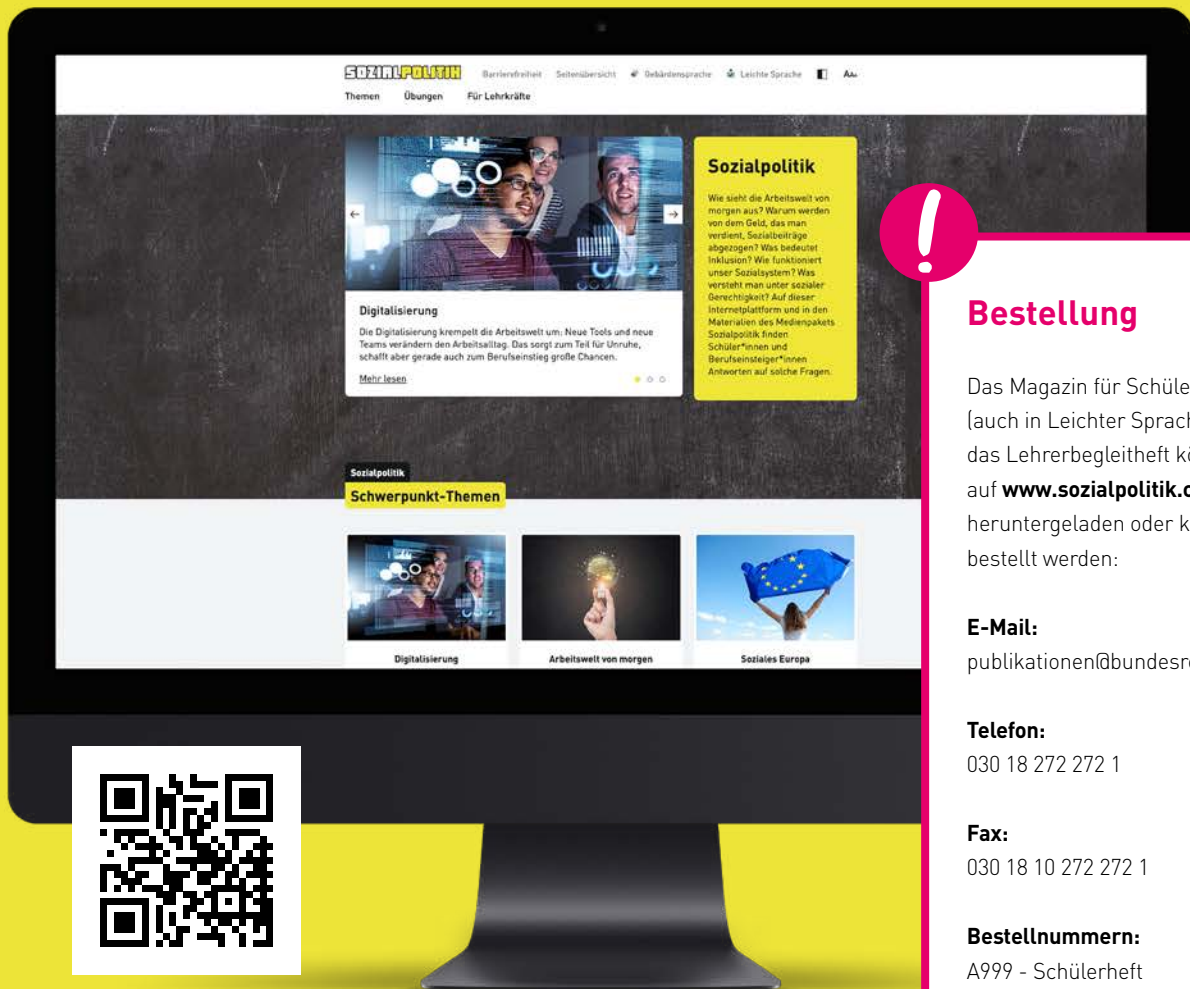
SOZIALPOLITIK Barrierefreiheit Seitenübersicht Gebärdensprache Leichte Sprache AA

Themen Übungen Für Lehrkräfte

Digitalisierung

Die Digitalisierung krempelt die Arbeitswelt um. Neue Tools und neue Teams verändern den Arbeitsalltag. Das sorgt zum Teil für Unruhe, schafft aber gerade auch zum Berufseinstieg große Chancen.

Mehr lesen

Sozialpolitik

Wie sieht die Arbeitswelt von morgen aus? Warum werden von dem Geld, das man verdient, Sozialbeiträge abgezogen? Was bedeutet Inklusion? Wie funktioniert unser Sozialsystem? Was versteht man unter sozialer Gerechtigkeit? Auf dieser Internetplattform und in den Materialien des Medienpakets Sozialpolitik finden Schüler*innen und Berufseinsteiger*innen Antworten auf solche Fragen.

Sozialpolitik

Schwerpunkt-Themen

Digitalisierung

Arbeitswelt von morgen

Soziales Europa

!

Bestellung

Das Magazin für Schüle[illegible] (auch in Leichter Sprach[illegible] das Lehrerbegleitheft k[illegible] auf www.sozialpolitik.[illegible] heruntergeladen oder k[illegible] bestellt werden:

E-Mail:
publikationen@bundesr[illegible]

Telefon:
030 18 272 272 1

Fax:
030 18 10 272 272 1

Bestellnummern:
A999 - Schülerheft